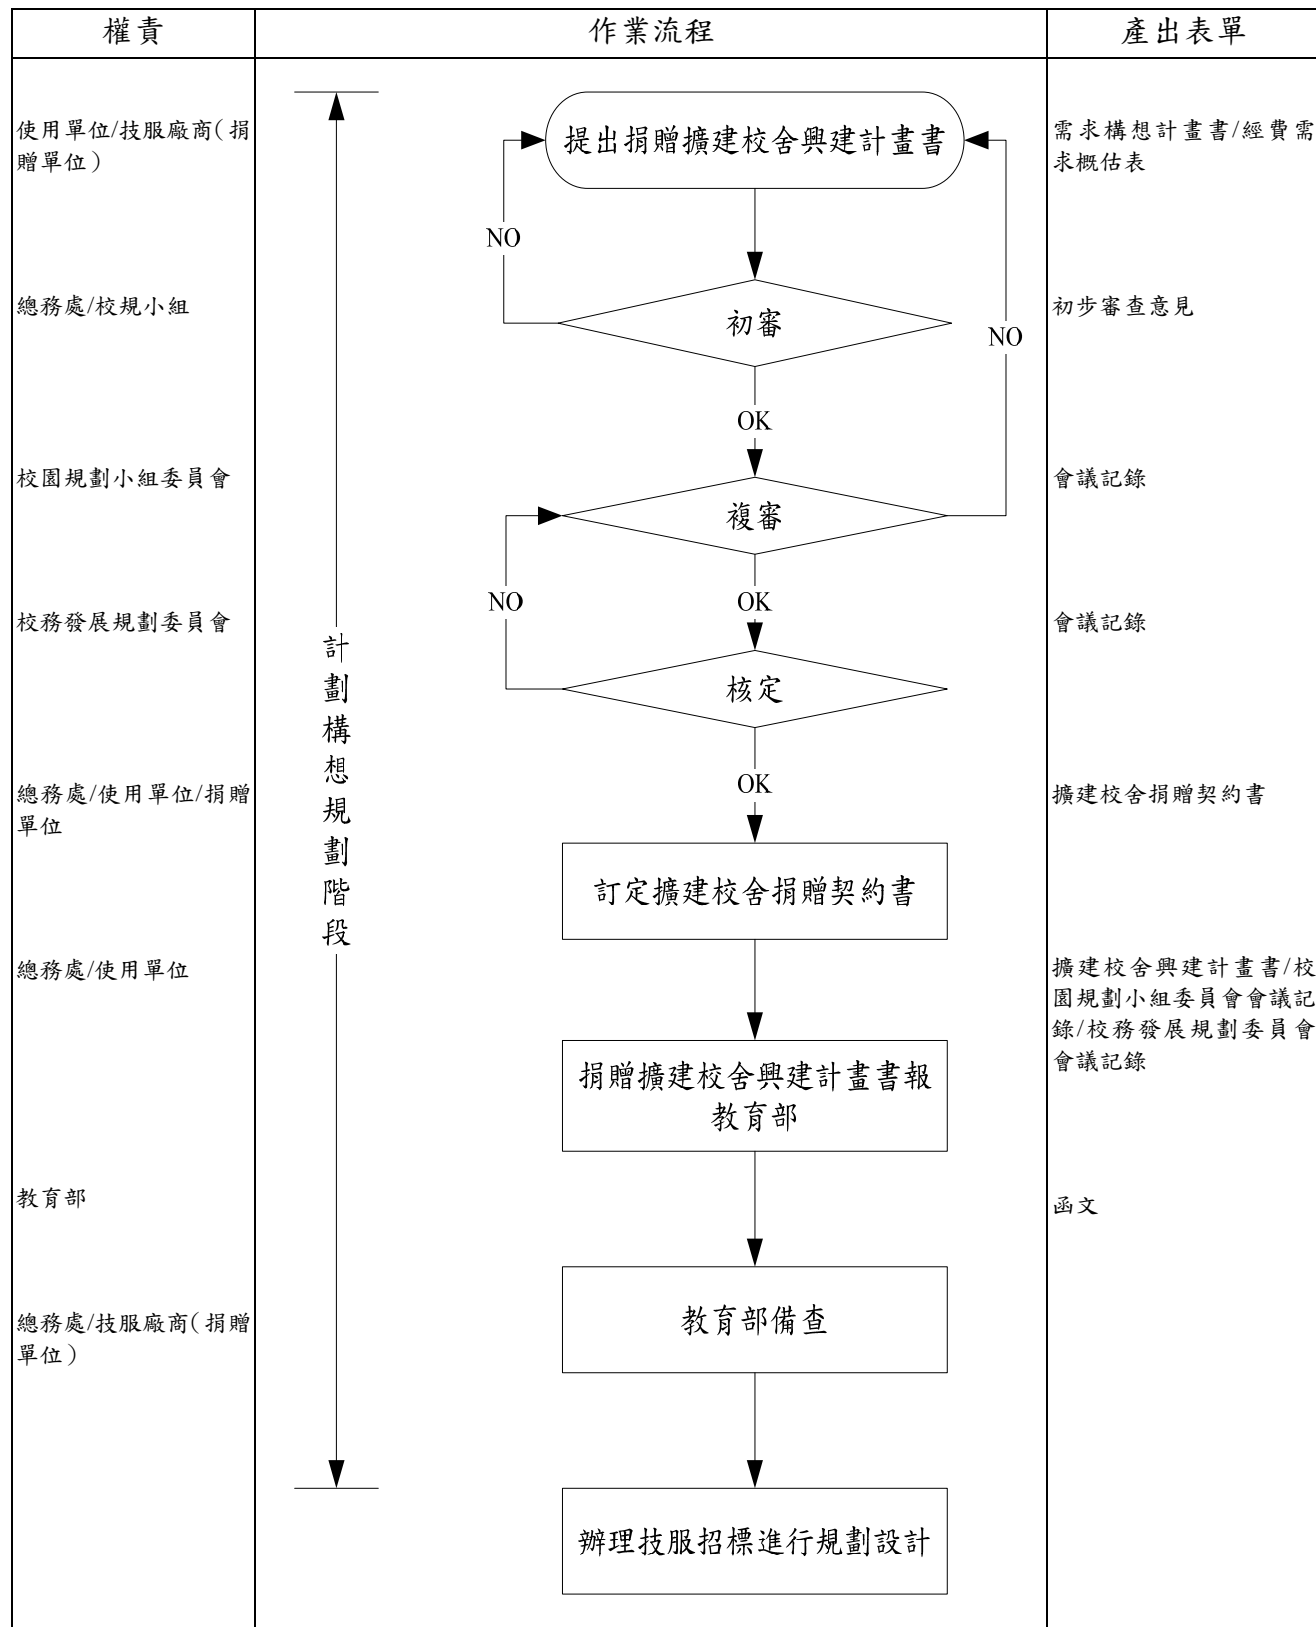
| 權責 | 作業流程 | 產出表單 |
|---|---|---|
| 使用單位/技服廠商(捐贈單位) | 提出捐贈擴建校舍興建計畫書 | 需求構想計畫書/經費需求概估表 |
| 總務處/校規小組 | 初審 | 初步審查意見 |
| 校園規劃小組委員會 | 複審 | 會議記錄 |
| 校務發展規劃委員會 | 核定 | 會議記錄 |
| 總務處/使用單位/捐贈單位 | 訂定擴建校舍捐贈契約書 | 擴建校舍捐贈契約書 |
| 總務處/使用單位 | 捐贈擴建校舍興建計畫書報教育部 | 擴建校舍興建計畫書/校園規劃小組委員會會議記錄/校務發展規劃委員會會議記錄 |
| 教育部 | 教育部備查 | 函文 |
| 總務處/技服廠商(捐贈單位) | 辦理技服招標進行規劃設計 | |

NO
NO
OK
NO
OK
OK

計劃構想規劃階段